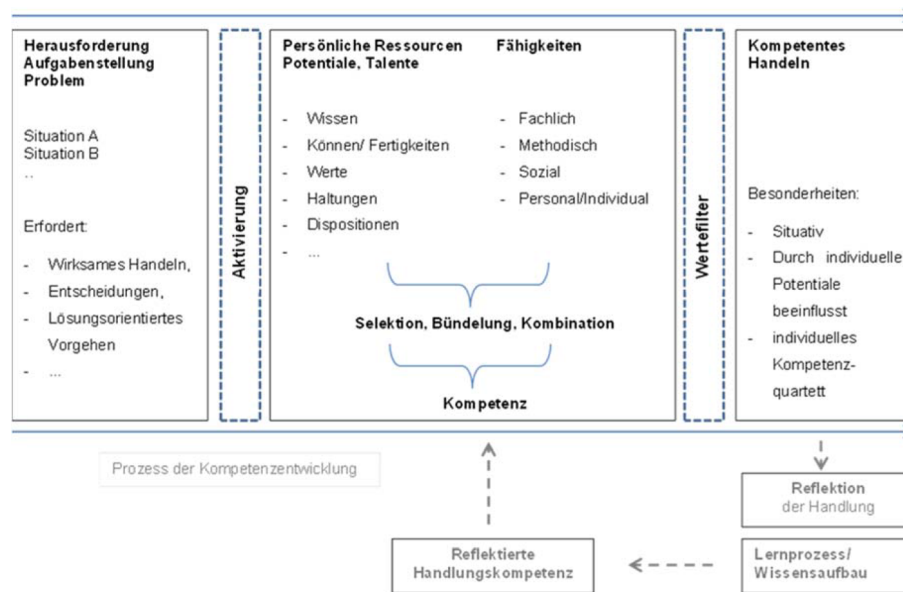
Herausforderung
Aufgabenstellung
Problem

Situation A
Situation B
..

Erfordert:

- Wirksames Handeln,
- Entscheidungen,
- Lösungsorientiertes Vorgehen
- ...

Aktivierung

Persönliche Ressourcen
Potentiale, Talente

- Wissen
- Können/ Fertigkeiten
- Werte
- Haltungen
- Dispositionen
- ...

Fähigkeiten

- Fachlich
- Methodisch
- Sozial
- Personal/Individual

Selektion, Bündelung, Kombination

Kompetenz

Wertefilter

Kompetentes
Handeln

Besonderheiten:

- Situativ
- Durch individuelle Potentiale beeinflusst
- individuelles Kompetenz-quartett

Prozess der Kompetenzentwicklung

Reflektion
der Handlung

Reflektierte
Handlungskompetenz

Lernprozess/
Wissensaufbau